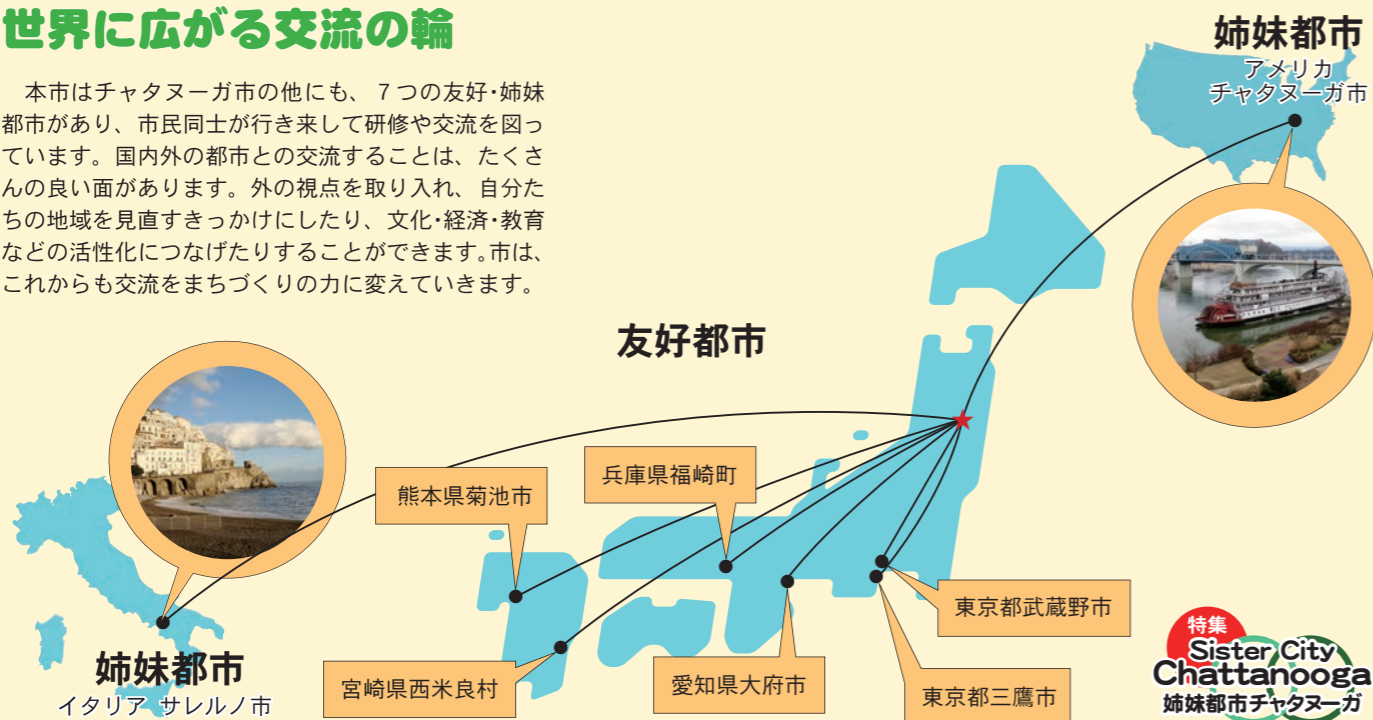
世界に広がる交流の輪

本市はチャタヌーガ市の他にも、７つの友好･姉妹都市があり、市民同士が行き来して研修や交流を図っています。国内外の都市との交流することは、たくさんの良い面があります。外の視点を取り入れ、自分たちの地域を見直すきっかけにしたり、文化･経済･教育などの活性化につなげたりすることができます。市は、これからも交流をまちづくりの力に変えていきます。

姉妹都市
アメリカ
チャタヌーガ市

友好都市

熊本県菊池市

兵庫県福崎町

東京都武蔵野市

宮崎県西米良村

愛知県大府市

東京都三鷹市

姉妹都市
イタリア　サレルノ市

特集
Sister City
Chattanooga
姉妹都市チャタヌーガ